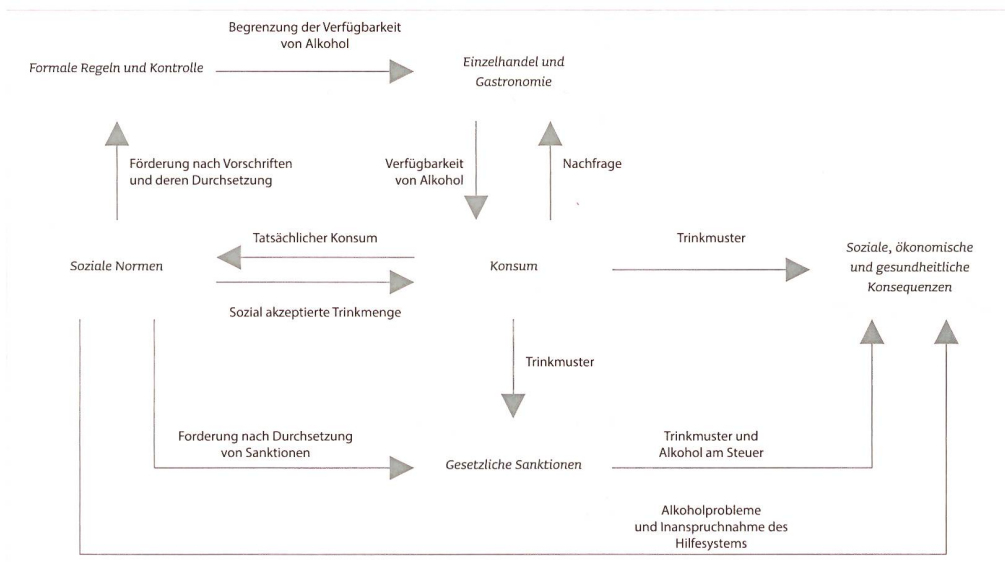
Begrenzung der Verfügbarkeit von Alkohol

Formale Regeln und Kontrolle

Einzelhandel und Gastronomie

Förderung nach Vorschriften und deren Durchsetzung

Verfügbarkeit von Alkohol

Nachfrage

Tatsächlicher Konsum

Trinkmuster

Soziale Normen

Konsum

Soziale, ökonomische und gesundheitliche Konsequenzen

Sozial akzeptierte Trinkmenge

Trinkmuster

Forderung nach Durchsetzung von Sanktionen

Gesetzliche Sanktionen

Trinkmuster und Alkohol am Steuer

Alkoholprobleme und Inanspruchnahme des Hilfesystems